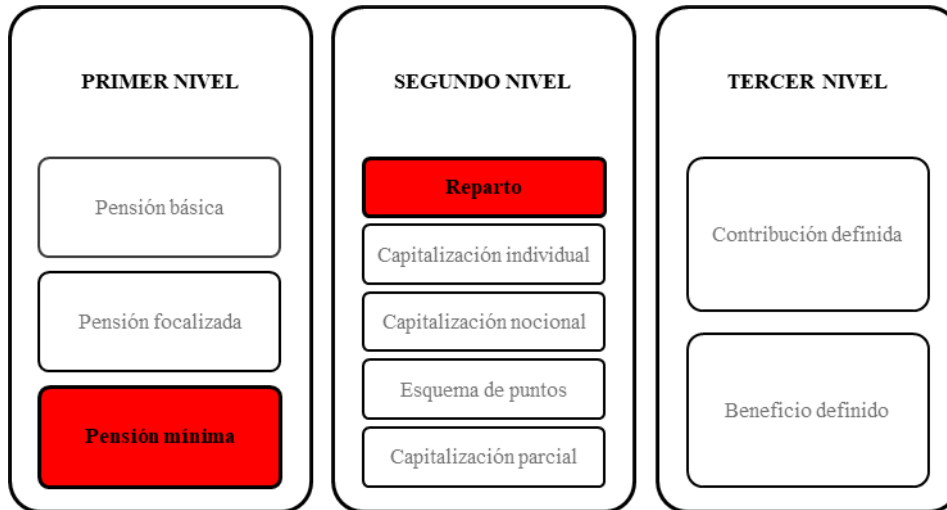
PRIMER NIVEL

Pensión básica

Pensión focalizada

Pensión mínima

SEGUNDO NIVEL

Reparto

Capitalización individual

Capitalización nocional

Esquema de puntos

Capitalización parcial

TERCER NIVEL

Contribución definida

Beneficio definido